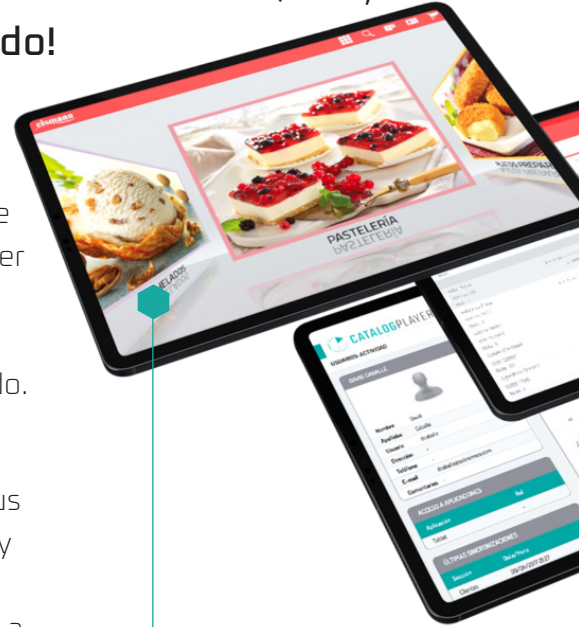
do!

e
er

do.

us
y

cismaas

PASTELERÍA

HELADOS

CATALOGPLAYER

USUARIOS ACTIVIDAD

DAVID CASILLE

Nombre David
Apellidos Casille
Usuario dcasille
Dirección
Teléfono
E-mail
Comentarios

ACCESO A APLICACIONES

Aplicación
Tablet

ÚLTIMAS SINCRONIZACIONES

Sesión
Clientes